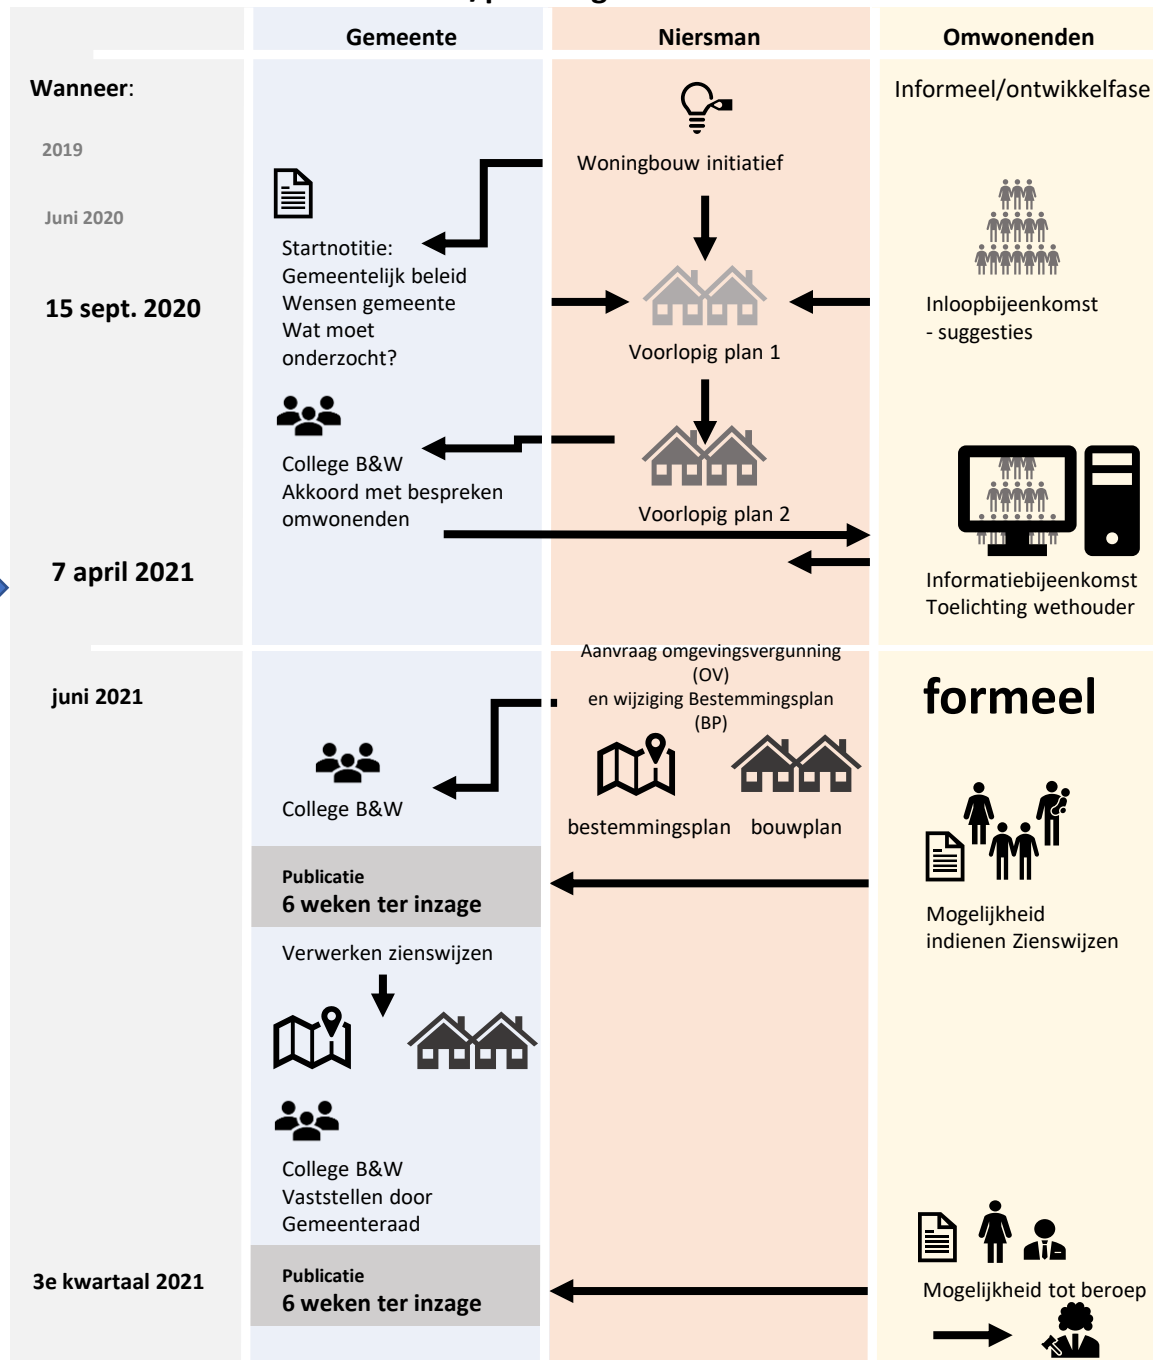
Gemeente
Niersman
Omwonenden

Wanneer:

2019

Juni 2020

15 sept. 2020

7 april 2021

juni 2021

3e kwartaal 2021

Informeel/ontwikkelfase

Woningbouw initiatief

Startnotitie:
Gemeentelijk beleid
Wensen gemeente
Wat moet onderzocht?

Voorlopig plan 1

Inloopbijeenkomst
- suggesties

College B&W
Akkoord met bespreken omwonenden

Voorlopig plan 2

Informatiebijeenkomst
Toelichting wethouder

Aanvraag omgevingsvergunning (OV)
en wijziging Bestemmingsplan (BP)

formeel

College B&W

bestemmingsplan

bouwplan

Publicatie
6 weken ter inzage

Mogelijkheid indienen Zienswijzen

Verwerken zienswijzen

College B&W
Vaststellen door Gemeenteraad

Publicatie
6 weken ter inzage

Mogelijkheid tot beroep